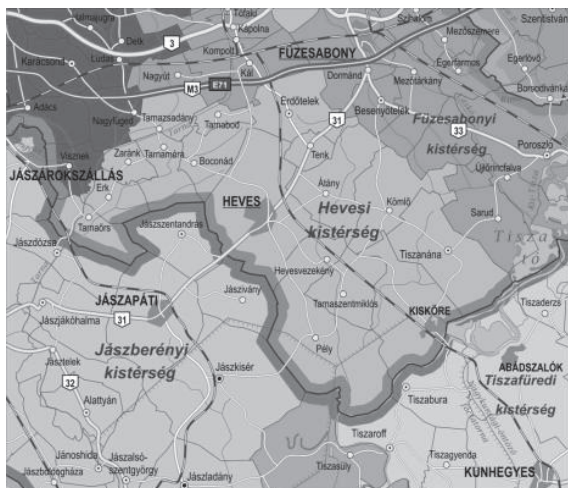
Vámosgyörk
Detk
3
Tófalu
Kápolna
Kompolt
Kál
FÜZESABONY
Szihalom
Mezőszemere
Szentistván
Egerfarmos
Egerlövő
Borsodivánka
Karácsond
Ludas
Nagyút
M3
E71
Dormánd
Mezőtárkány
Adács
Nagyfüged
Tarnazsadány
Tarnabod
Erdőtelek
31
Besenyőtelek
Füzesabonyi kistérség
33
Poroszló
Visznek
Zaránk
Tarnaméra
Boconád
Tenk
Újlőrincfalva
JÁSZARÓKSZÁLLÁS
Átány
Kömlő
Sarud
Erk
HEVES
Hevesi kistérség
Tisza tó
Jászdózsa
Tarnaörs
Jászszentandrás
Tiszanána
Heyesvezekény
Jászivány
Tarnaszentmiklós
KISKÖRE
Tiszaderzs
JÁSZAPÁTI
Jászjákóhalma
31
Jászberényi kistérség
Pély
ABÁDSZALÓK
Tiszafüredi kistérség
Jászkisér
Jásztelek
32
Tiszabura
Alattyán
Tiszaroff
Jánoshida
Jászalsószentgyörgy
Tiszasüly
Tiszagyenda
Jászboldogháza
Jászladány
KUNHEGYES